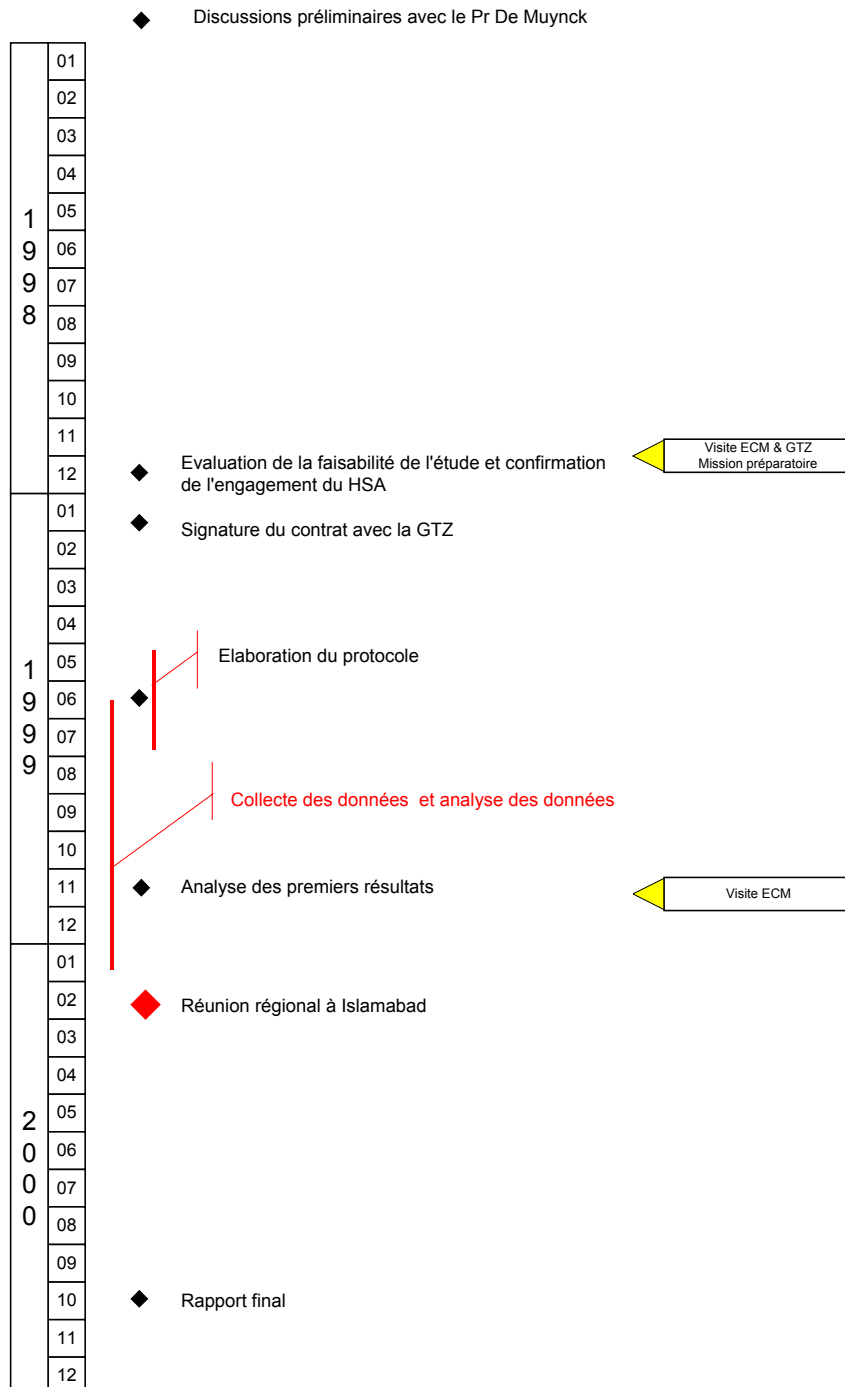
Discussions préliminaires avec le Pr De Muynck

1998

01
02
03
04
05
06
07
08
09
10
11
12

Evaluation de la faisabilité de l'étude et confirmation de l'engagement du HSA

Visite ECM & GTZ
Mission préparatoire

1999

01
02
03
04
05
06
07
08
09
10
11
12

Signature du contrat avec la GTZ

Elaboration du protocole

Collecte des données et analyse des données

Analyse des premiers résultats

Visite ECM

2000

01
02
03
04
05
06
07
08
09
10
11
12

Réunion régional à Islamabad

Rapport final